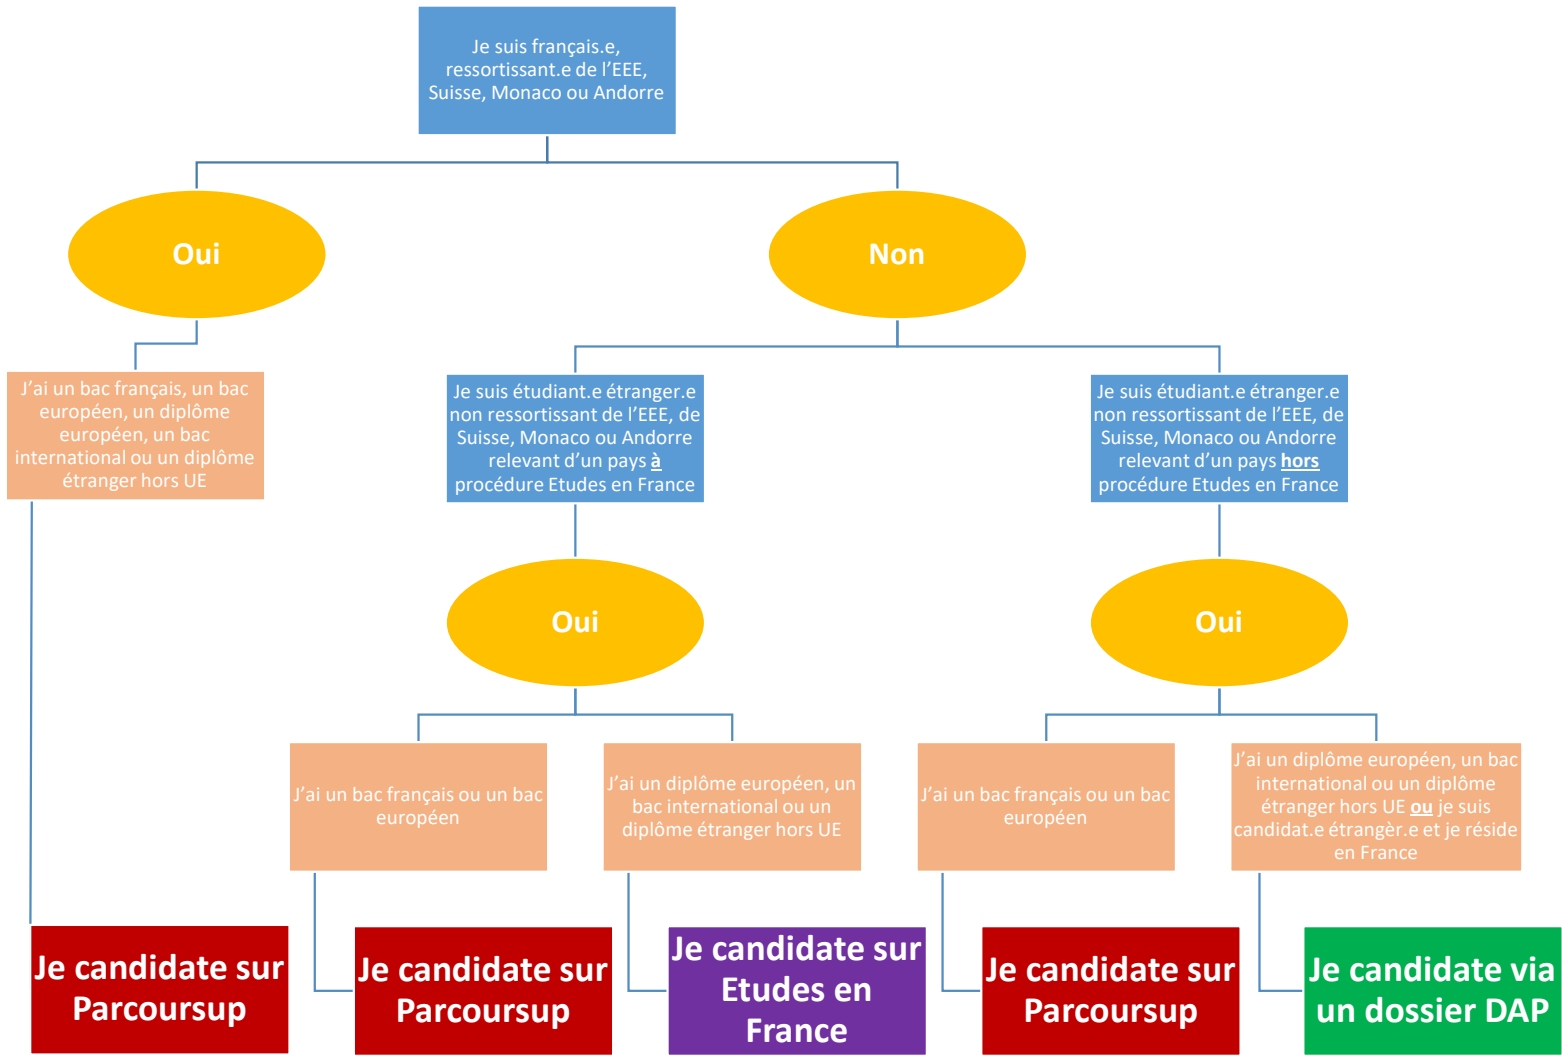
Je suis français.e, ressortissant.e de l'EEE, Suisse, Monaco ou Andorre

Oui

Non

J'ai un bac français, un bac européen, un diplôme européen, un bac international ou un diplôme étranger hors UE

Je suis étudiant.e étranger.e non ressortissant de l'EEE, de Suisse, Monaco ou Andorre relevant d'un pays à procédure Etudes en France

Je suis étudiant.e étranger.e non ressortissant de l'EEE, de Suisse, Monaco ou Andorre relevant d'un pays hors procédure Etudes en France

Oui

Oui

J'ai un bac français ou un bac européen

J'ai un diplôme européen, un bac international ou un diplôme étranger hors UE

J'ai un bac français ou un bac européen

J'ai un diplôme européen, un bac international ou un diplôme étranger hors UE ou je suis candidat.e étrangèr.e et je réside en France

Je candidate sur Parcoursup

Je candidate sur Parcoursup

Je candidate sur Etudes en France

Je candidate sur Parcoursup

Je candidate via un dossier DAP